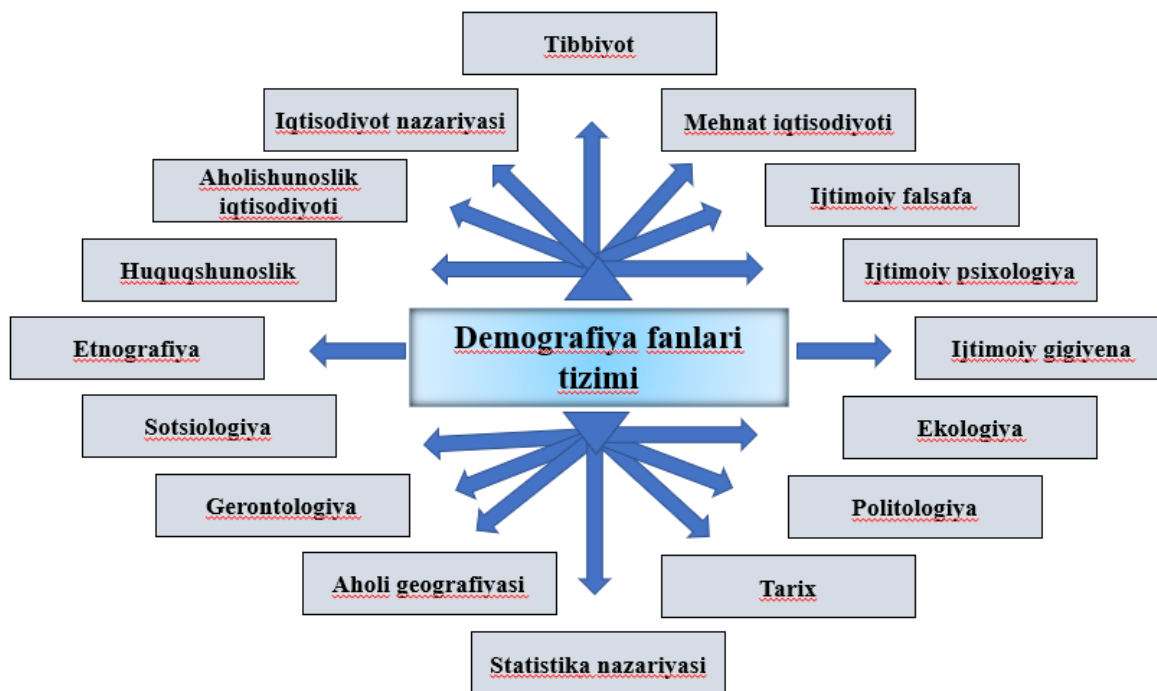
Tibbiyot

Iqtisodiyot nazariyasi

Mehnat iqtisodiyoti

Aholishunoslik iqtisodiyoti

Ijtimoiy falsafa

Huquqshunoslik

Ijtimoiy psixologiya

Etnografiya

Demografiya fanlari tizimi

Ijtimoiy gigiyena

Sotsiologiya

Ekologiya

Gerontologiya

Politologiya

Aholi geografiyasi

Tarix

Statistika nazariyasi